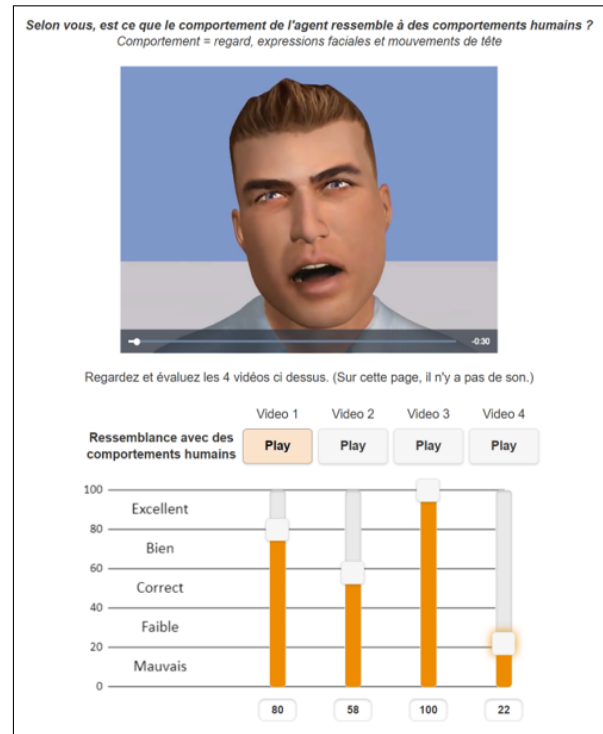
Selon vous, est ce que le comportement de l'agent ressemble à des comportements humains ?
Comportement = regard, expressions faciales et mouvements de tête

-0:30

Regardez et évaluez les 4 vidéos ci dessus. (Sur cette page, il n'y a pas de son.)

| | Video 1 | Video 2 | Video 3 | Video 4 |
|---|---|---|---|---|
| Ressemblance avec des comportements humains | Play | Play | Play | Play |

100
Excellent
80
Bien
60
Correct
40
Faible
20
Mauvais
0

80 58 100 22